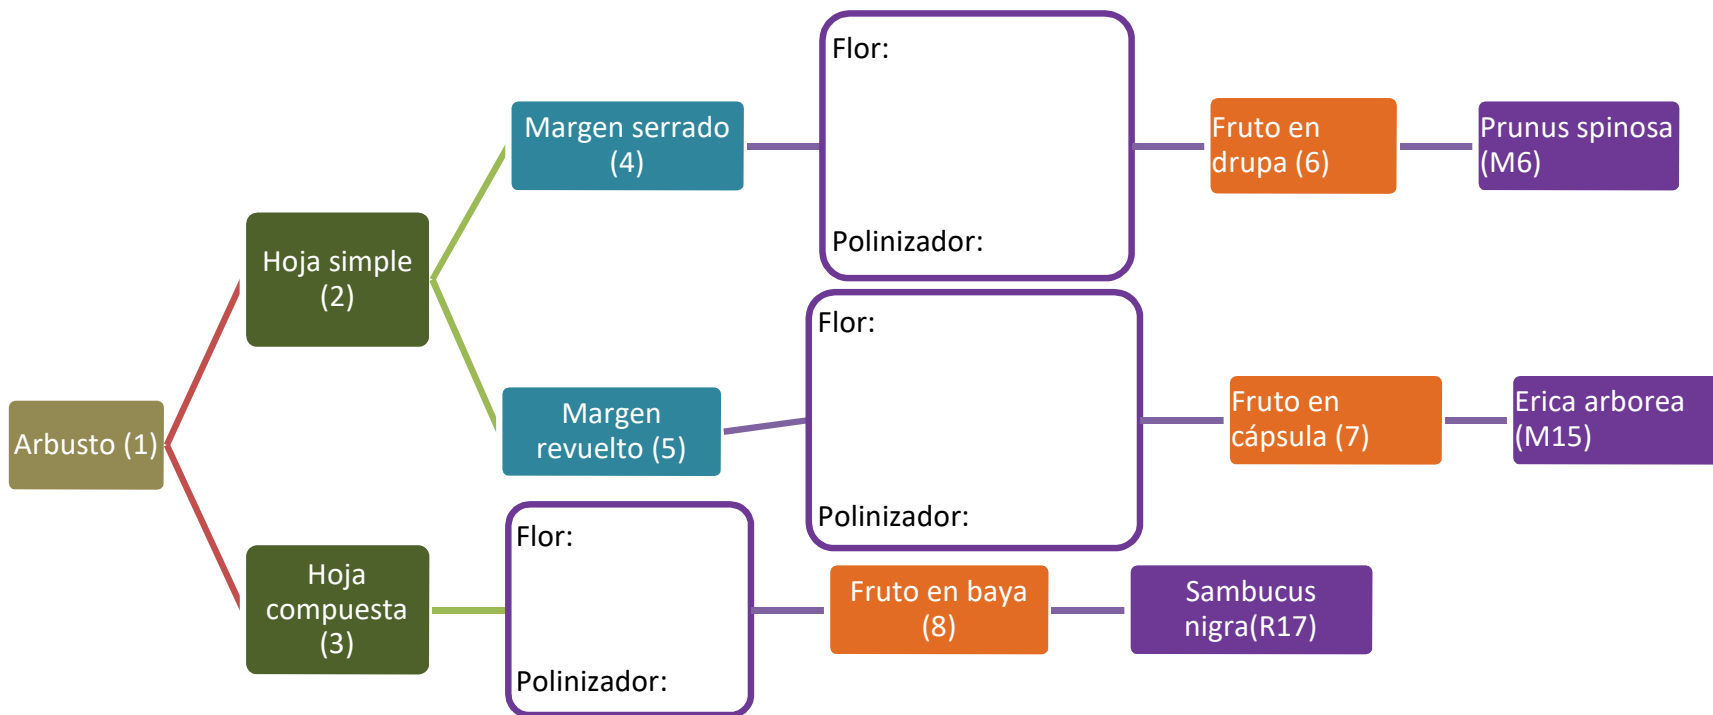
Arbusto (1)

Hoja simple (2)

Margen serrado (4)

Flor:

Polinizador:

Fruto en drupa (6)

Prunus spinosa (M6)

Margen revuelto (5)

Flor:

Polinizador:

Fruto en cápsula (7)

Erica arborea (M15)

Hoja compuesta (3)

Flor:

Polinizador:

Fruto en baya (8)

Sambucus nigra(R17)